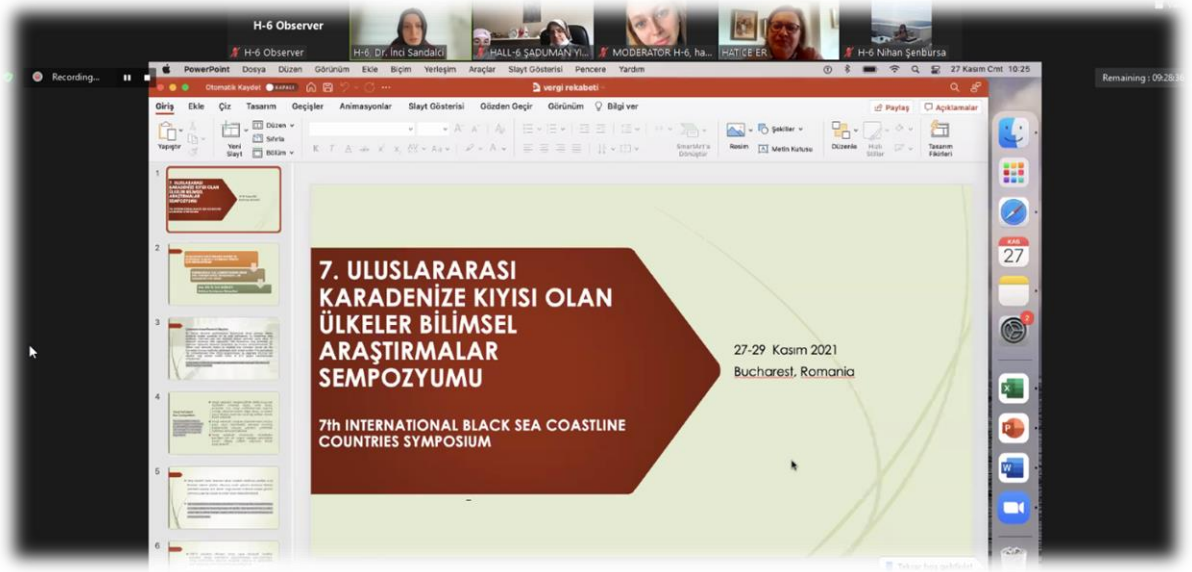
H-6 Observer

H-6 Observer

H-6_Dr. İnci Sandalcı

HALL-6 ŞADUMAN Yİ...

MODERATOR H-6, ha...

HATİCE ER

H-6 Nihan Şenbursa

Recording...

Remaining : 09:28:36

PowerPoint Dosya Düzen Görünüm Ekle Biçim Yerleşim Araçlar Slayt Gösterisi Pencere Yardım

27 Kasım Cmt 10:25

Otomatik Kaydet

vergi rekabeti

Giriş Ekle Çiz Tasarım Geçişler Animasyonlar Slayt Gösterisi Gözden Geçir Görünüm Bilgi ver

Paylaş

Açıklamalar

Yapıştır

Yeni Slayt

Düzen

Sıfırla

Bölüm

SmartArt'a Dönüştür

Resim

Şekiller

Metin Kutusu

Düzenle

Hızlı Stiller

Tasarım Fikirleri

1

2

3

4

5

6

7. ULUSLARARASI KARADENİZE KIYISI OLAN ÜLKELER BİLİMSEL ARAŞTIRMALAR SEMPOZYUMU

7th INTERNATIONAL BLACK SEA COASTLINE COUNTRIES SYMPOSIUM

27-29 Kasım 2021

Bucharest, Romania

KAS

27

2